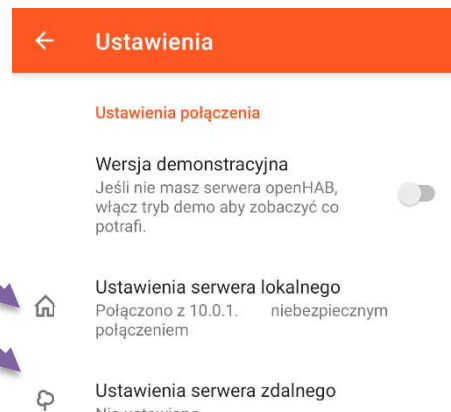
Ustawienia

Ustawienia połączenia

Wersja demonstracyjna
Jeśli nie masz serwera openHAB, włącz tryb demo aby zobaczyć co potrafi.

Ustawienia serwera lokalnego
Połączono z 10.0.1. niebezpiecznym połączeniem

Ustawienia serwera zdalnego
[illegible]